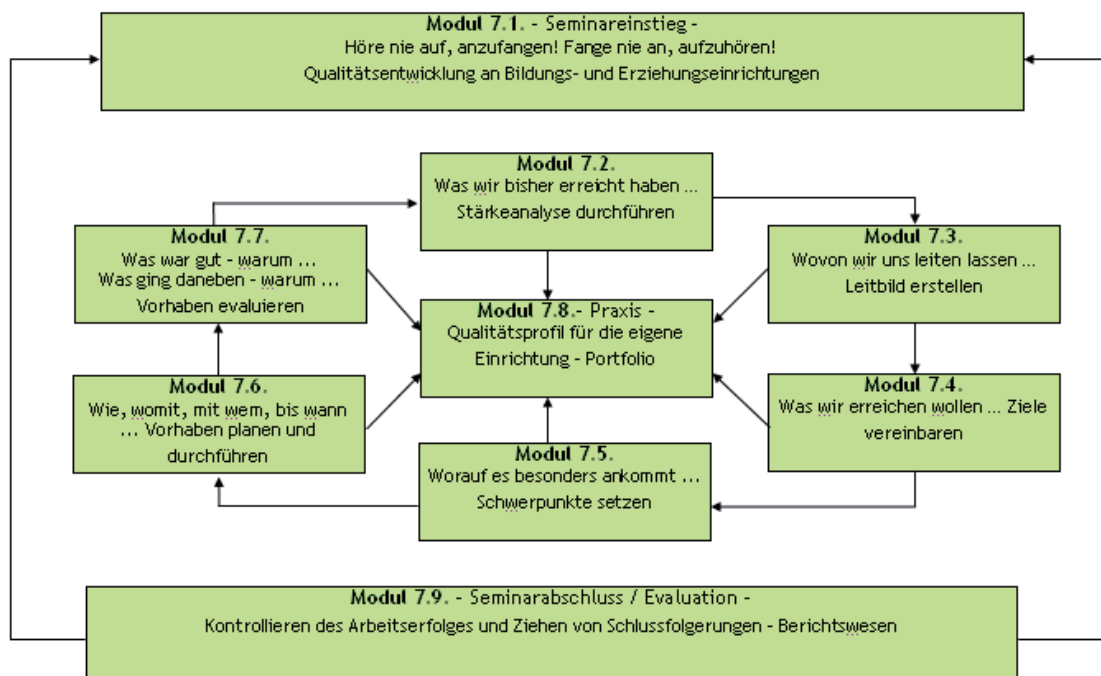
Modul 7.1. - Seminareinstieg -
Höre nie auf, anzufangen! Fange nie an, aufzuhören!
Qualitätsentwicklung an Bildungs- und Erziehungseinrichtungen

Modul 7.2.
Was wir bisher erreicht haben ...
Stärkeanalyse durchführen

Modul 7.7.
Was war gut - warum ...
Was ging daneben - warum ...
Vorhaben evaluieren

Modul 7.3.
Wovon wir uns leiten lassen ...
Leitbild erstellen

Modul 7.8.- Praxis -
Qualitätsprofil für die eigene Einrichtung - Portfolio

Modul 7.6.
Wie, womit, mit wem, bis wann ... Vorhaben planen und durchführen

Modul 7.4.
Was wir erreichen wollen ... Ziele vereinbaren

Modul 7.5.
Worauf es besonders ankommt ...
Schwerpunkte setzen

Modul 7.9. - Seminarabschluss / Evaluation -
Kontrollieren des Arbeitserfolges und Ziehen von Schlussfolgerungen - Berichtswesen